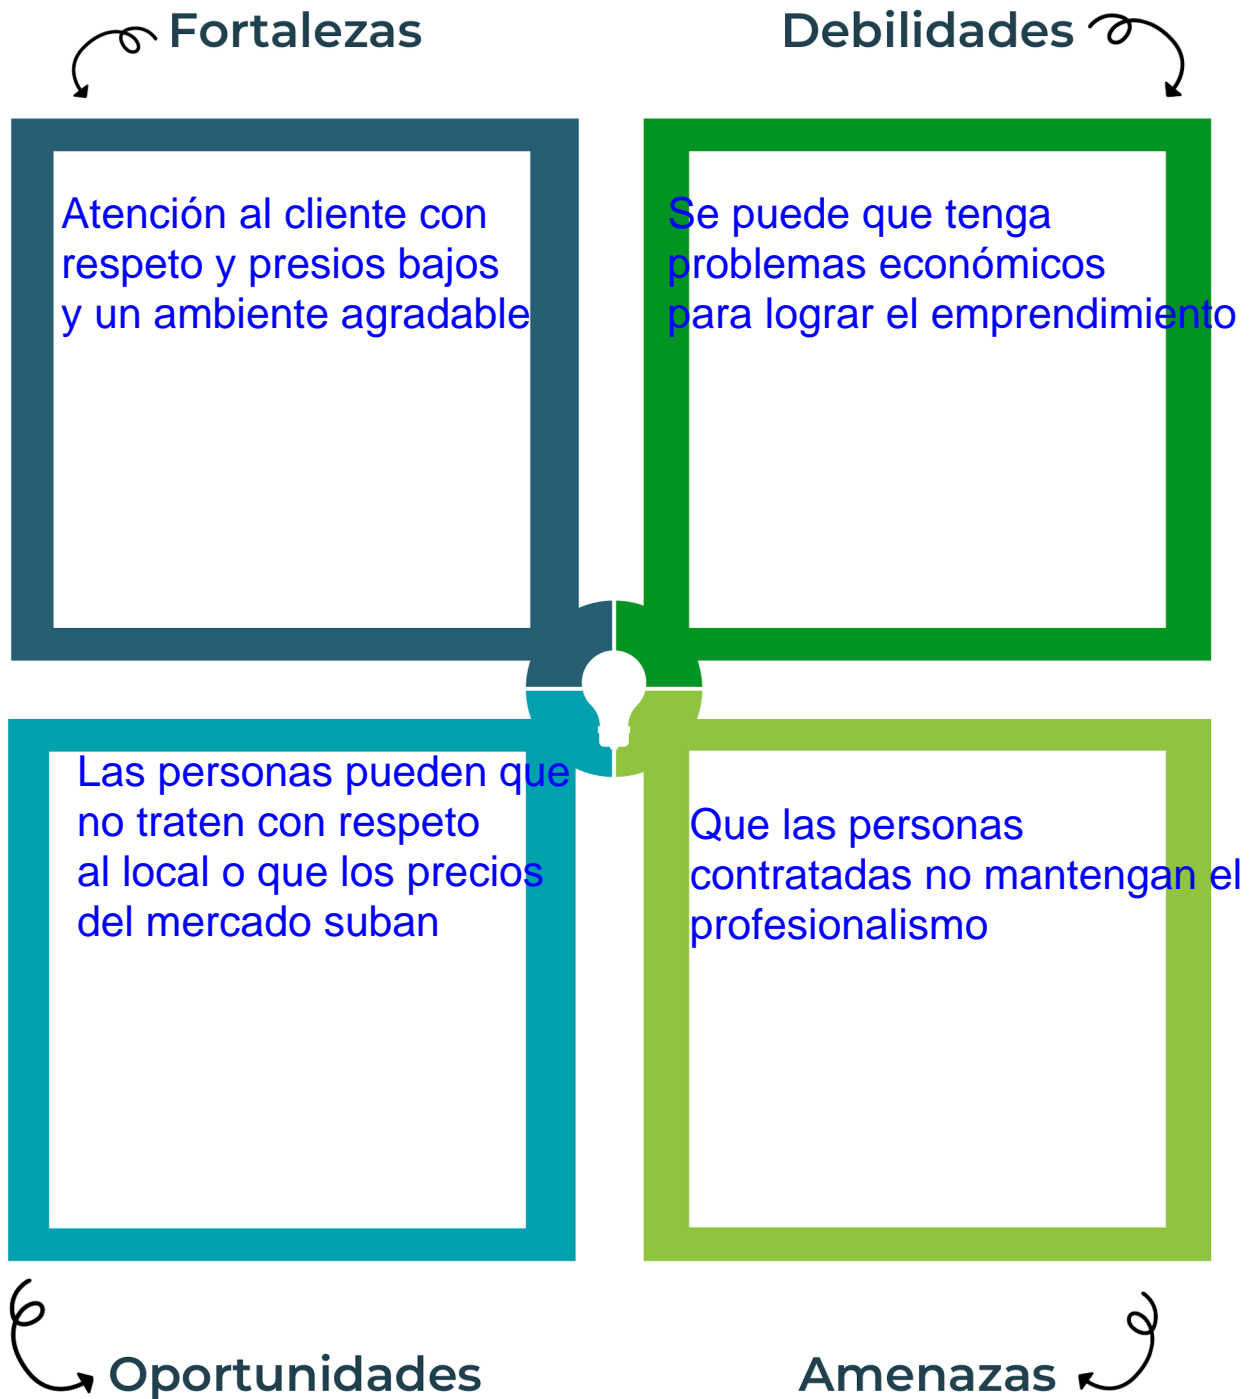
Fortalezas

Debilidades

Atención al cliente con respeto y presios bajos y un ambiente agradable

Se puede que tenga problemas económicos para lograr el emprendimiento

Las personas pueden que no traten con respeto al local o que los precios del mercado suban

Que las personas contratadas no mantengan el profesionalismo

Oportunidades

Amenazas